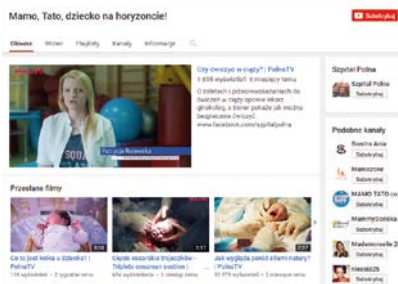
Mamo, Tato, dziecko na horyzoncie!

Subskrybuj

Główna Wideo Playlisty Kanały Informacje

Czy ćwiczyć w ciąży? | PolnaTV
1 658 wyświetleń • 6 miesięcy temu

O zaletach i przeciwwskazaniach do ćwiczeń w ciąży ogólnie lekarz ginekolog, a trener pokaże jak można bezpiecznie ćwiczyć...
www.facebook.com/szpitalpolna

Patrycja Rozewska

Przesłane filmy

Co to jest kolka u dziecka? | PolnaTV
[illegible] wyświetleń • 2 tygodnie temu

Cięcie cesarskie trojaczków - Trójaczki oczami ostatnie | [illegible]
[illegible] wyświetleń • 3 tygodnie temu

Jak wygląda poród siłami natury? | PolnaTV
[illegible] wyświetleń • 3 miesiące temu

Szpital Polna
Szpital Polna
Subskrybuj

Podobne kanały
Siostra Ania
Subskrybuj
Mamozone
Subskrybuj
MAMO TATO co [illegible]
Subskrybuj
Mamyrozumienie
Subskrybuj
Mademoiselle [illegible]
Subskrybuj
niesiek25
Subskrybuj